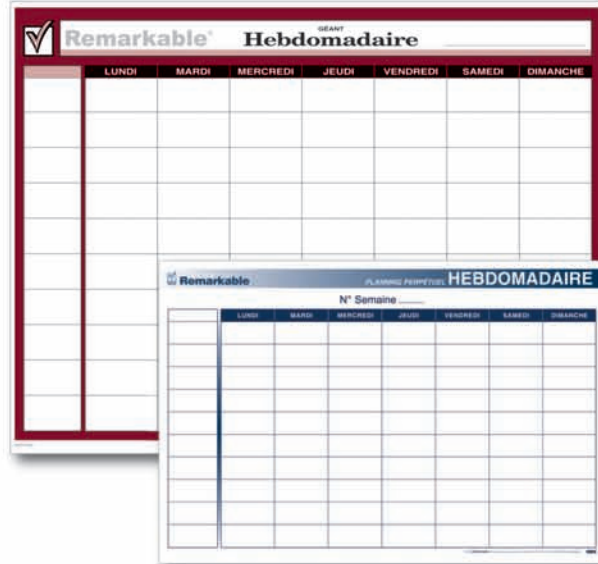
Remarkable GÉANT Hebdomadaire

| | LUNDI | MARDI | MERCREDI | JEUDI | VENDREDI | SAMEDI | DIMANCHE |
|---|---|---|---|---|---|---|---|
| | | | | | | | |

Remarkable PLANNING PERPÉTUEL HEBDOMADAIRE

N° Semaine ..........

| | LUNDI | MARDI | MERCREDI | JEUDI | VENDREDI | SAMEDI | DIMANCHE |
|---|---|---|---|---|---|---|---|
| | | | | | | | |